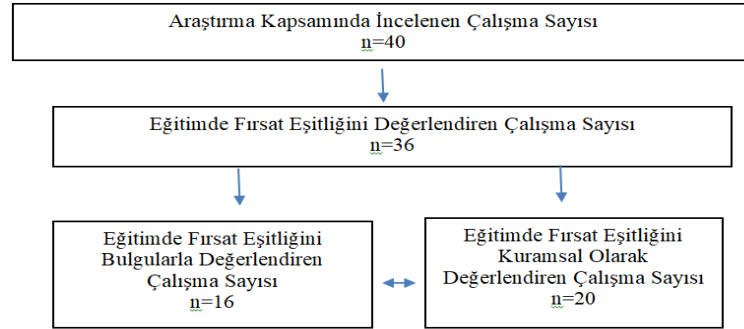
Araştırma Kapsamında İncelenen Çalışma Sayısı
n=40

Eğitimde Fırsat Eşitliğini Değerlendiren Çalışma Sayısı
n=36

Eğitimde Fırsat Eşitliğini Bulgularla Değerlendiren Çalışma Sayısı
n=16

Eğitimde Fırsat Eşitliğini Kuramsal Olarak Değerlendiren Çalışma Sayısı
n=20